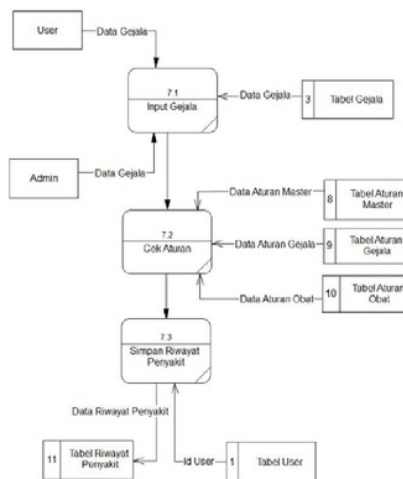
User

Data Gejala

7.1

Input Gejala

Data Gejala

3 Tabel Gejala

Admin

Data Gejala

Data Aturan Master

8 Tabel Aturan Master

7.2

Cek Aturan

Data Aturan Gejala

9 Tabel Aturan Gejala

Data Aturan Obat

10 Tabel Aturan Obat

7.3

Simpan Riwayat Penyakit

Data Riwayat Penyakit

11 Tabel Riwayat Penyakit

Id User

1 Tabel User